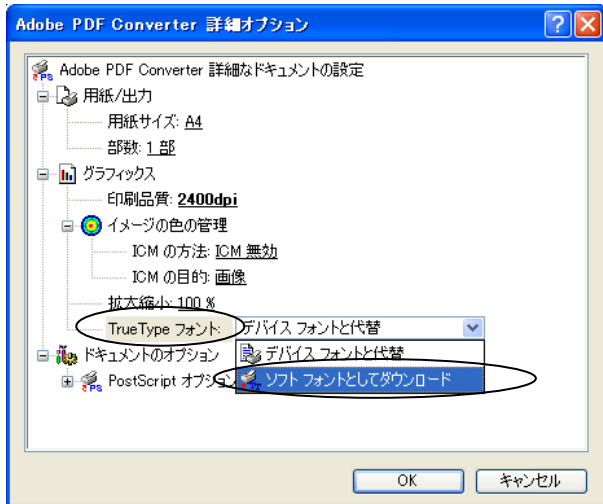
Adobe PDF Converter 詳細オプション

Adobe PDF Converter 詳細なドキュメントの設定

用紙/出力

用紙サイズ: A4

部数: 1 部

グラフィックス

印刷品質: 2400dpi

イメージの色の管理

ICM の方法: ICM 無効

ICM の目的: 画像

拡大縮小: 100 %

TrueType フォント: デバイス フォントと代替

ドキュメントのオプション

PostScript オプション

デバイス フォントと代替

ソフト フォントとしてダウンロード

OK

キャンセル